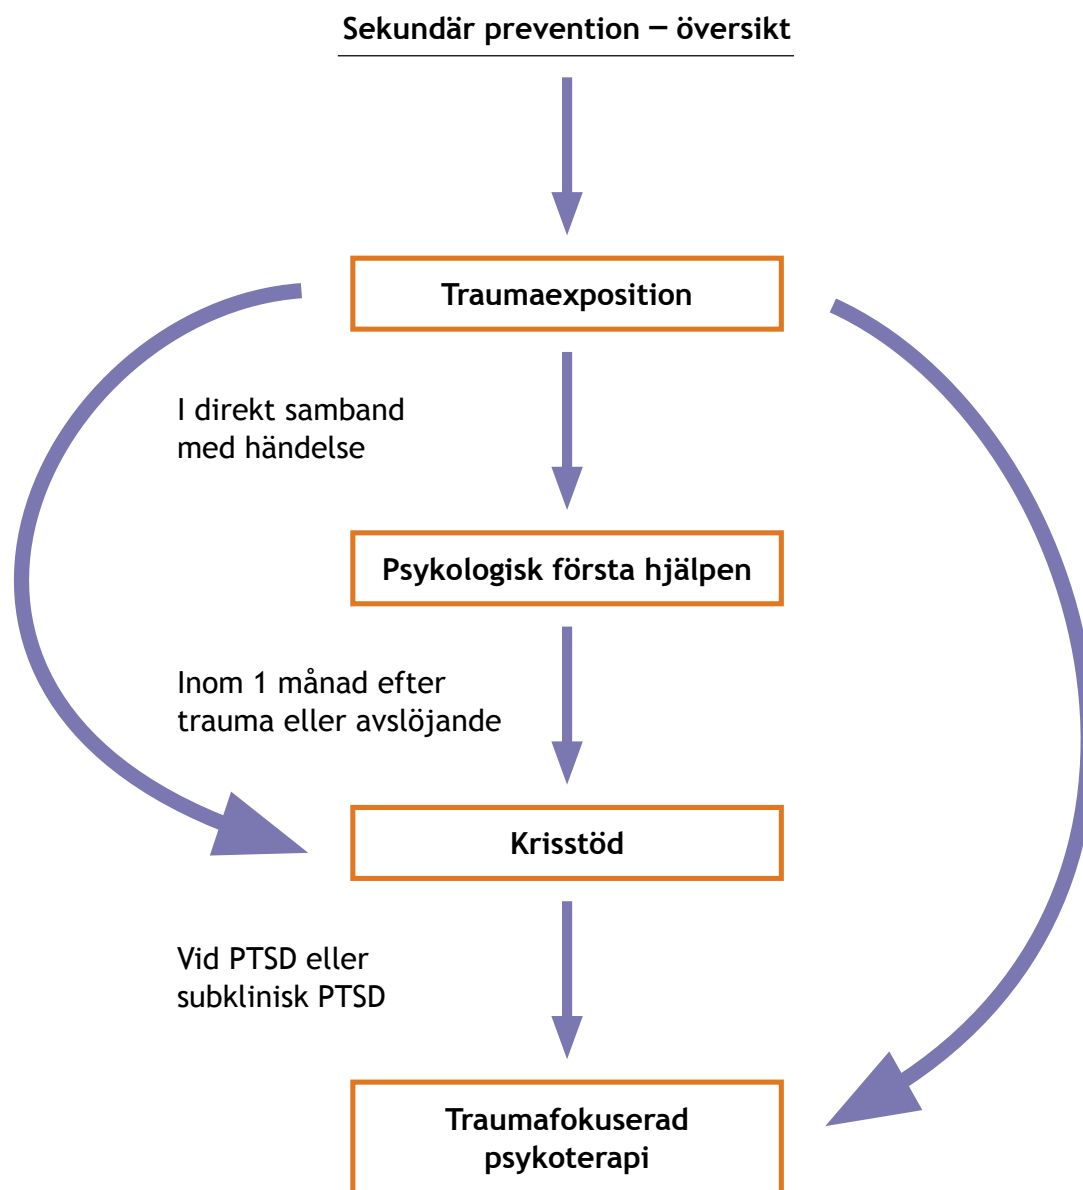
Sekundär prevention – översikt

Traumaexposition

I direkt samband med händelse

Psykologisk första hjälpen

Inom 1 månad efter trauma eller avslöjande

Krisstöd

Vid PTSD eller subklinisk PTSD

Traumafokuserad psykoterapi